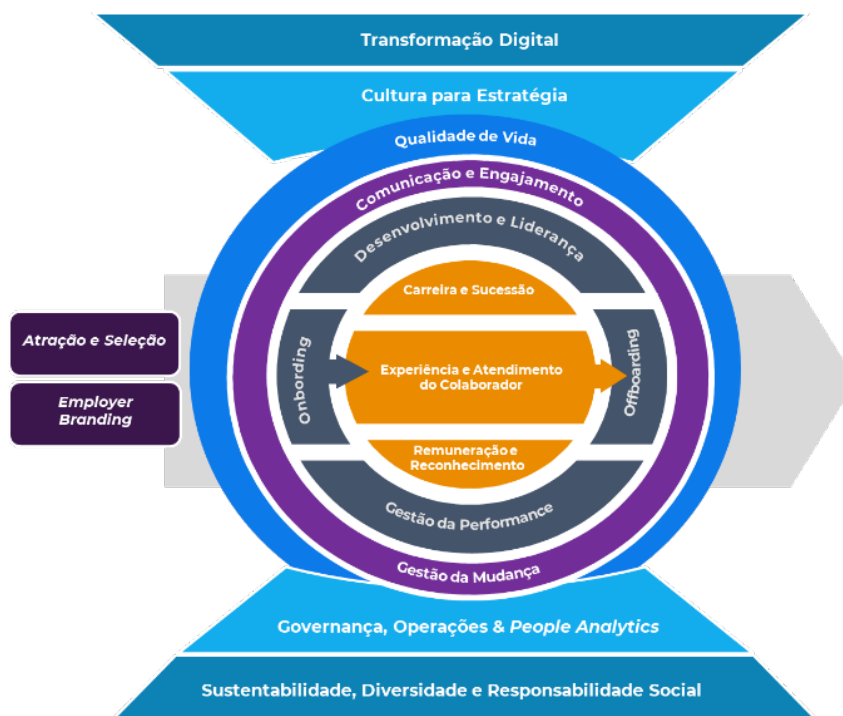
Transformação Digital

Cultura para Estratégia

Qualidade de Vida

Comunicação e Engajamento

Desenvolvimento e Liderança

Carreira e Sucessão

Atração e Seleção

Employer Branding

Onbording

Experiência e Atendimento do Colaborador

Offboarding

Remuneração e Reconhecimento

Gestão da Performance

Gestão da Mudança

Governança, Operações & People Analytics

Sustentabilidade, Diversidade e Responsabilidade Social